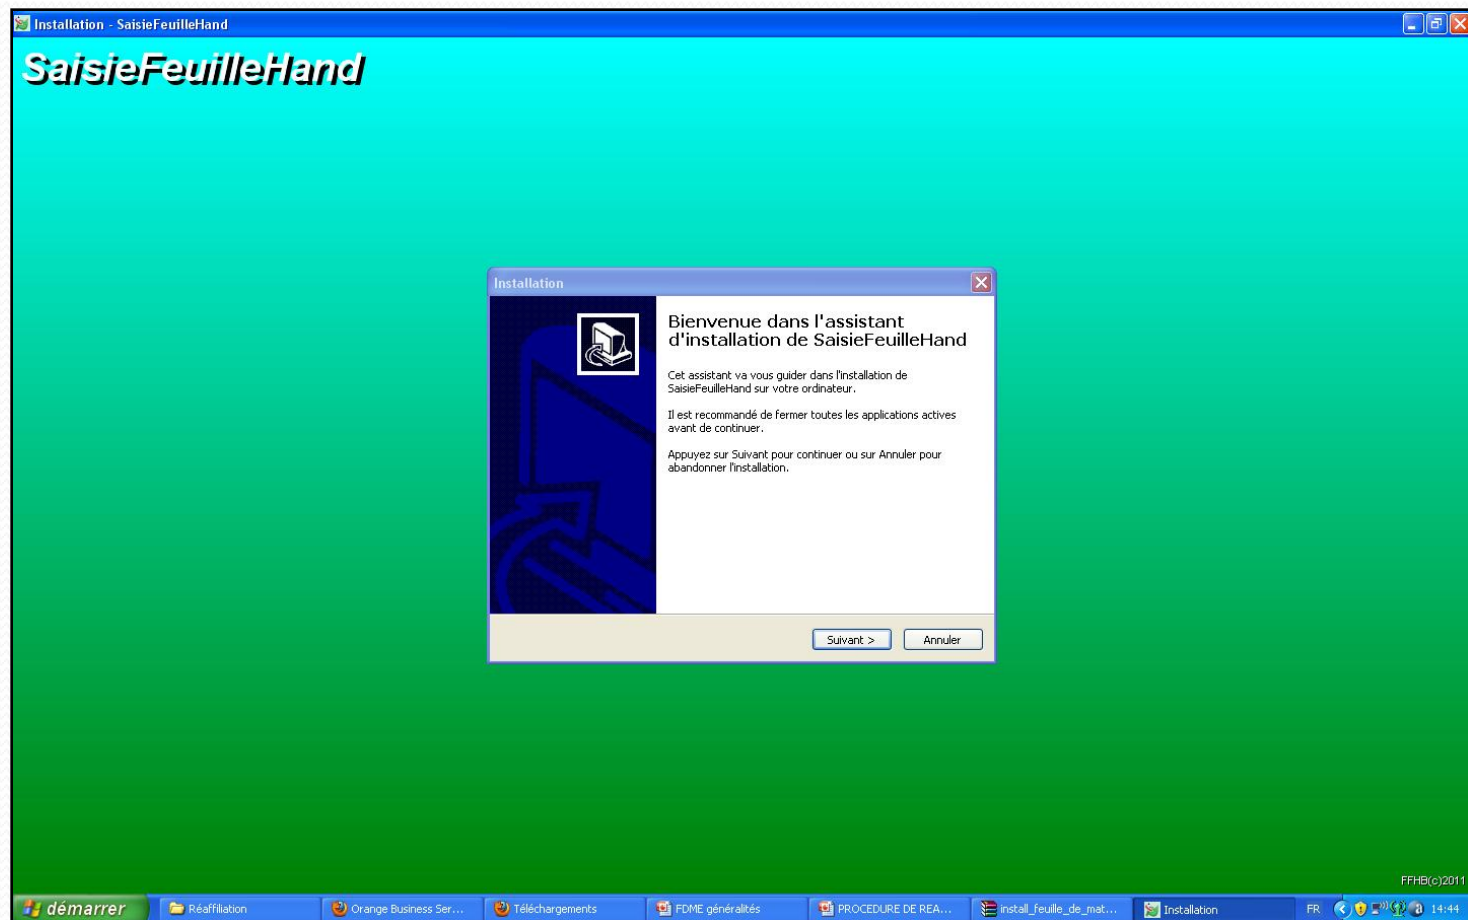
Installation - SaisieFeuilleHand

SaisieFeuilleHand

Installation

Bienvenue dans l'assistant d'installation de SaisieFeuilleHand

Cet assistant va vous guider dans l'installation de SaisieFeuilleHand sur votre ordinateur.

Il est recommandé de fermer toutes les applications actives avant de continuer.

Appuyez sur Suivant pour continuer ou sur Annuler pour abandonner l'installation.

Suivant >
Annuler

FFHB(c)2011

démarrer
Réaffiliation
Orange Business Ser...
Téléchargements
FDME généralités
PROCEDURE DE REA...
install_feuille_de_mat...
Installation
FR
14:44